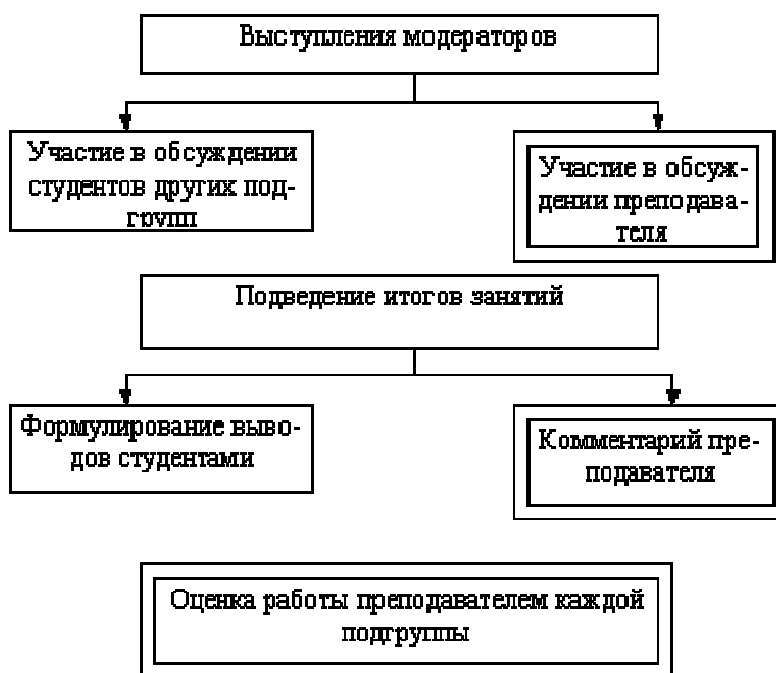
Выступления модераторов

Участие в обсуждении студентов других подгрупп

Участие в обсуждении преподавателя

Подведение итогов занятий

Формулирование выводов студентами

Комментарий преподавателя

Оценка работы преподавателем каждой подгруппы